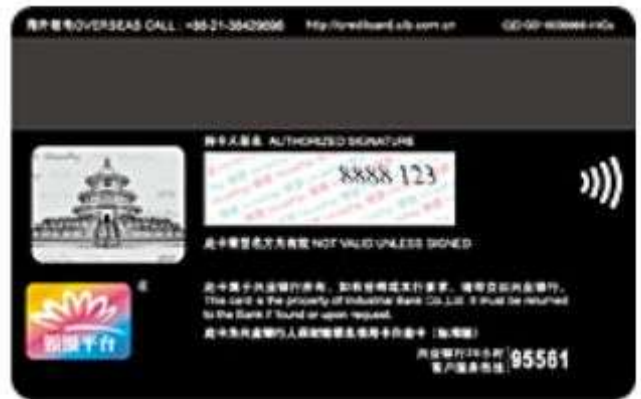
海外热线OVERSEAS CALL +86-21-38429696 http://creditcard.cib.com.cn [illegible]

持卡人签名 AUTHORIZED SIGNATURE

8888 123

此卡需签名方为有效 NOT VALID UNLESS SIGNED

此卡属于兴业银行所有，如有使用或发行要求，请将此卡交回兴业银行。This card is the property of Industrial Bank Co.,Ltd. It must be returned to the Bank if found or upon request.

此卡仅供持卡人本人使用 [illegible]

兴业银行24小时客户服务热线 95561

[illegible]